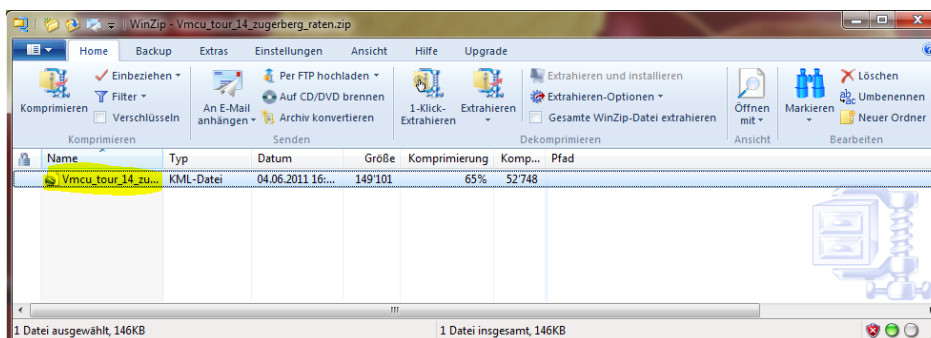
WinZip - Vmcu_tour_14_zugerberg_raten.zip

Home Backup Extras Einstellungen Ansicht Hilfe Upgrade

Komprimieren
Einbeziehen
Filter
Verschlüsseln
Komprimieren

An E-Mail anhängen
Per FTP hochladen
Auf CD/DVD brennen
Archiv konvertieren
Senden

1-Klick-Extrahieren
Extrahieren
Extrahieren und installieren
Extrahieren-Optionen
Gesamte WinZip-Datei extrahieren
Dekomprimieren

Öffnen mit
Ansicht

Markieren
Löschen
Umbenennen
Neuer Ordner
Bearbeiten

| Name | Typ | Datum | Größe | Komprimierung | Komp... | Pfad |
|---|---|---|---|---|---|---|
| Vmcu_tour_14_zu... | KML-Datei | 04.06.2011 16:... | 149'101 | 65% | 52'748 | |

1 Datei ausgewählt, 146KB
1 Datei insgesamt, 146KB